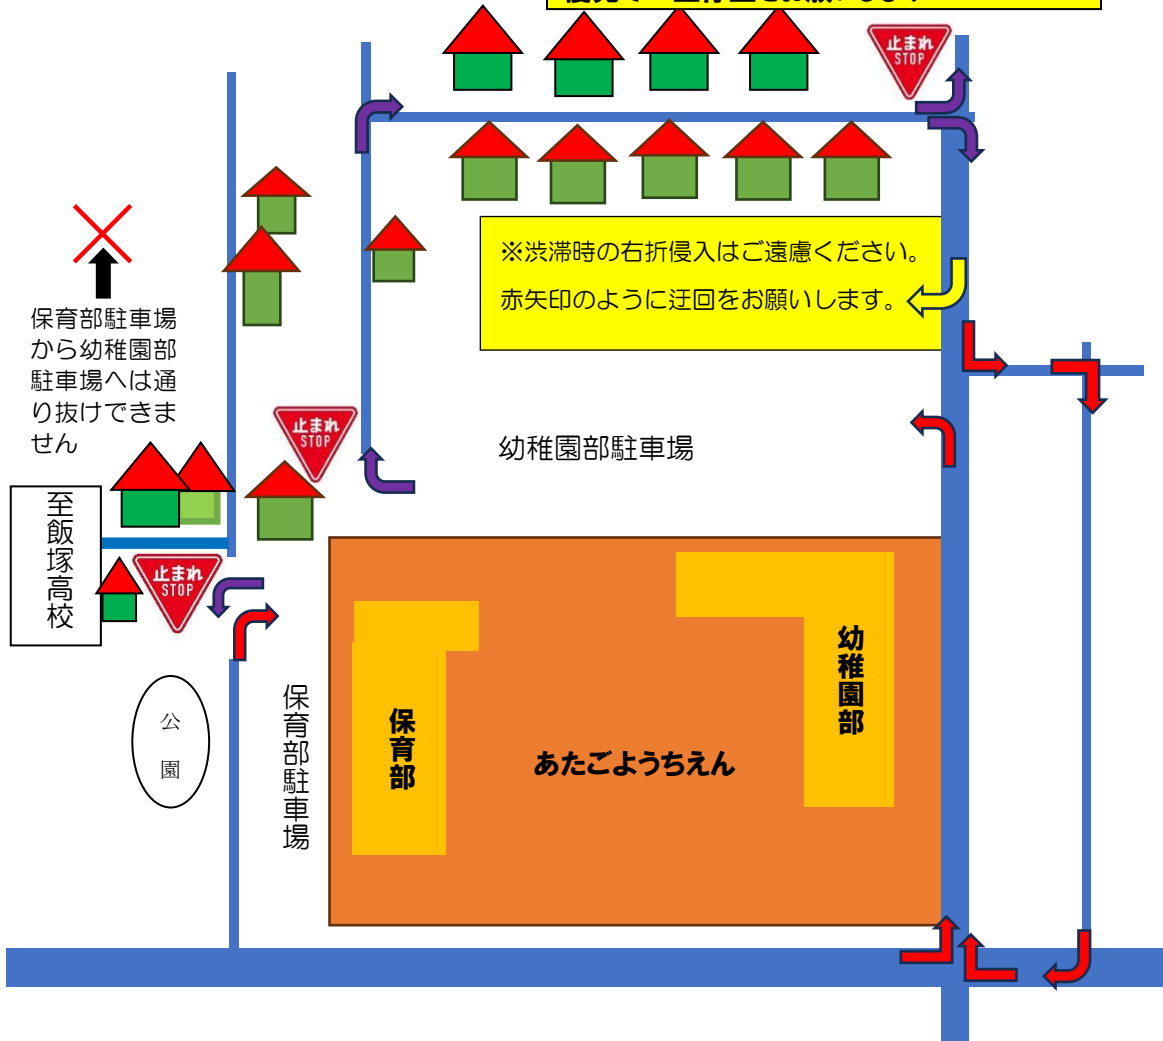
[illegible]

止まれ STOP

※渋滞時の右折侵入はご遠慮ください。

赤矢印のように迂回をお願いします。

保育部駐車場から幼稚園部駐車場へは通り抜けできません

止まれ STOP

幼稚園部駐車場

至飯塚高校

止まれ STOP

公園

保育部駐車場

保育部

あたごようちえん

幼稚園部